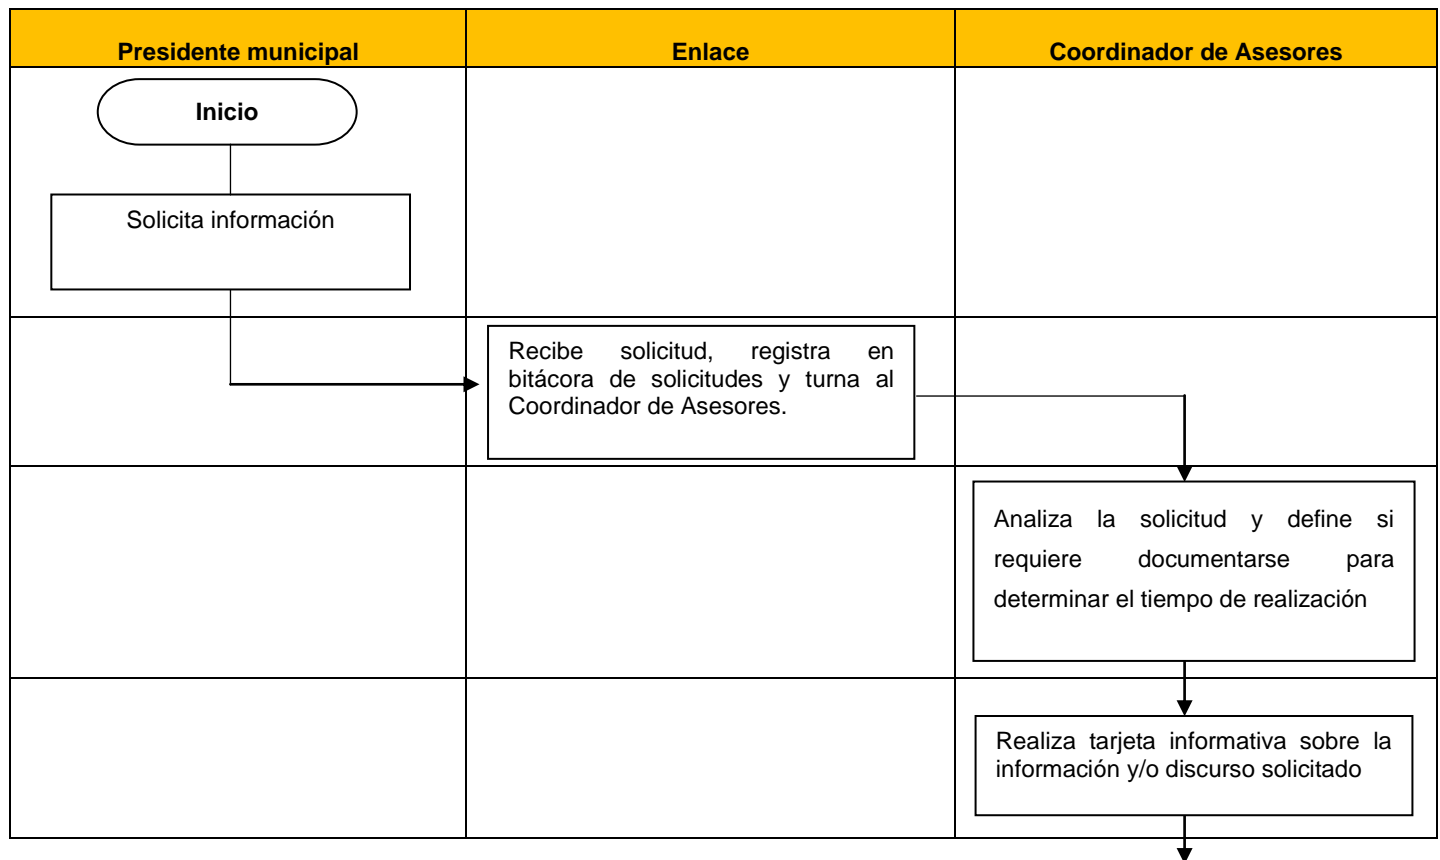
| Presidente municipal | Enlace | Coordinador de Asesores |
|---|---|---|
| Inicio<br>Solicita información | | |
| | Recibe solicitud, registra en bitácora de solicitudes y turna al Coordinador de Asesores. | |
| | | Analiza la solicitud y define si requiere documentarse para determinar el tiempo de realización |
| | | Realiza tarjeta informativa sobre la información y/o discurso solicitado |